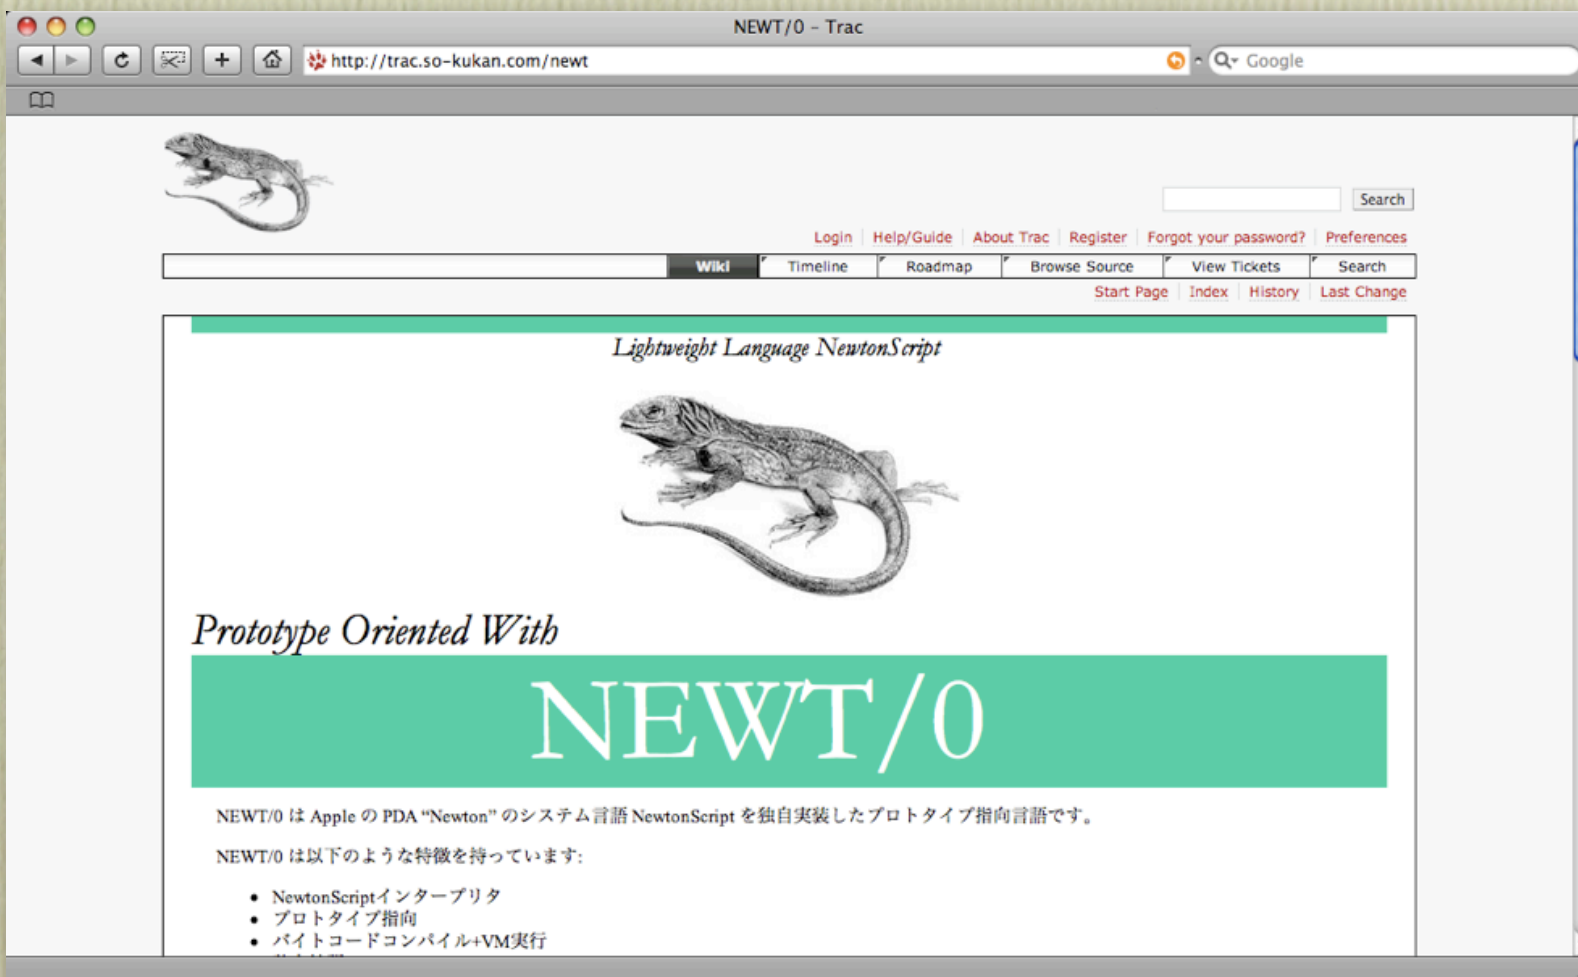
NEWT/0 – Trac

http://trac.so-kukan.com/newt

Google

Search

Login | Help/Guide | About Trac | Register | Forgot your password? | Preferences

Wiki | Timeline | Roadmap | Browse Source | View Tickets | Search

Start Page | Index | History | Last Change

Lightweight Language NewtonScript

Prototype Oriented With

NEWT/0

NEWT/0 は Apple の PDA "Newton" のシステム言語 NewtonScript を独自実装したプロトタイプ指向言語です。

NEWT/0 は以下のような特徴を持っています:

- NewtonScriptインタープリタ
- プロトタイプ指向
- バイトコードコンパイル+VM実行
- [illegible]